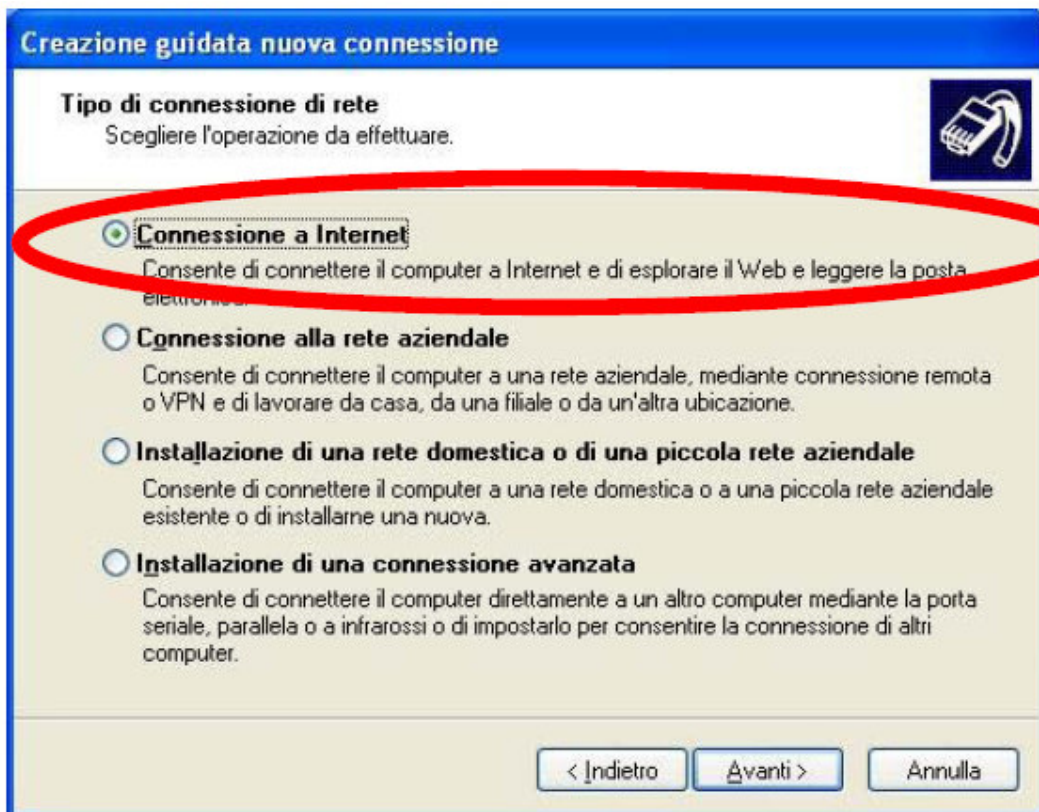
Creazione guidata nuova connessione

Tipo di connessione di rete
Scegliere l'operazione da effettuare.

Connessione a Internet
Consente di connettere il computer a Internet e di esplorare il Web e leggere la posta elettronica.

Connessione alla rete aziendale
Consente di connettere il computer a una rete aziendale, mediante connessione remota o VPN e di lavorare da casa, da una filiale o da un'altra ubicazione.

Installazione di una rete domestica o di una piccola rete aziendale
Consente di connettere il computer a una rete domestica o a una piccola rete aziendale esistente o di installarne una nuova.

Installazione di una connessione avanzata
Consente di connettere il computer direttamente a un altro computer mediante la porta seriale, parallela o a infrarossi o di impostarlo per consentire la connessione di altri computer.

< Indietro | Avanti > | Annulla